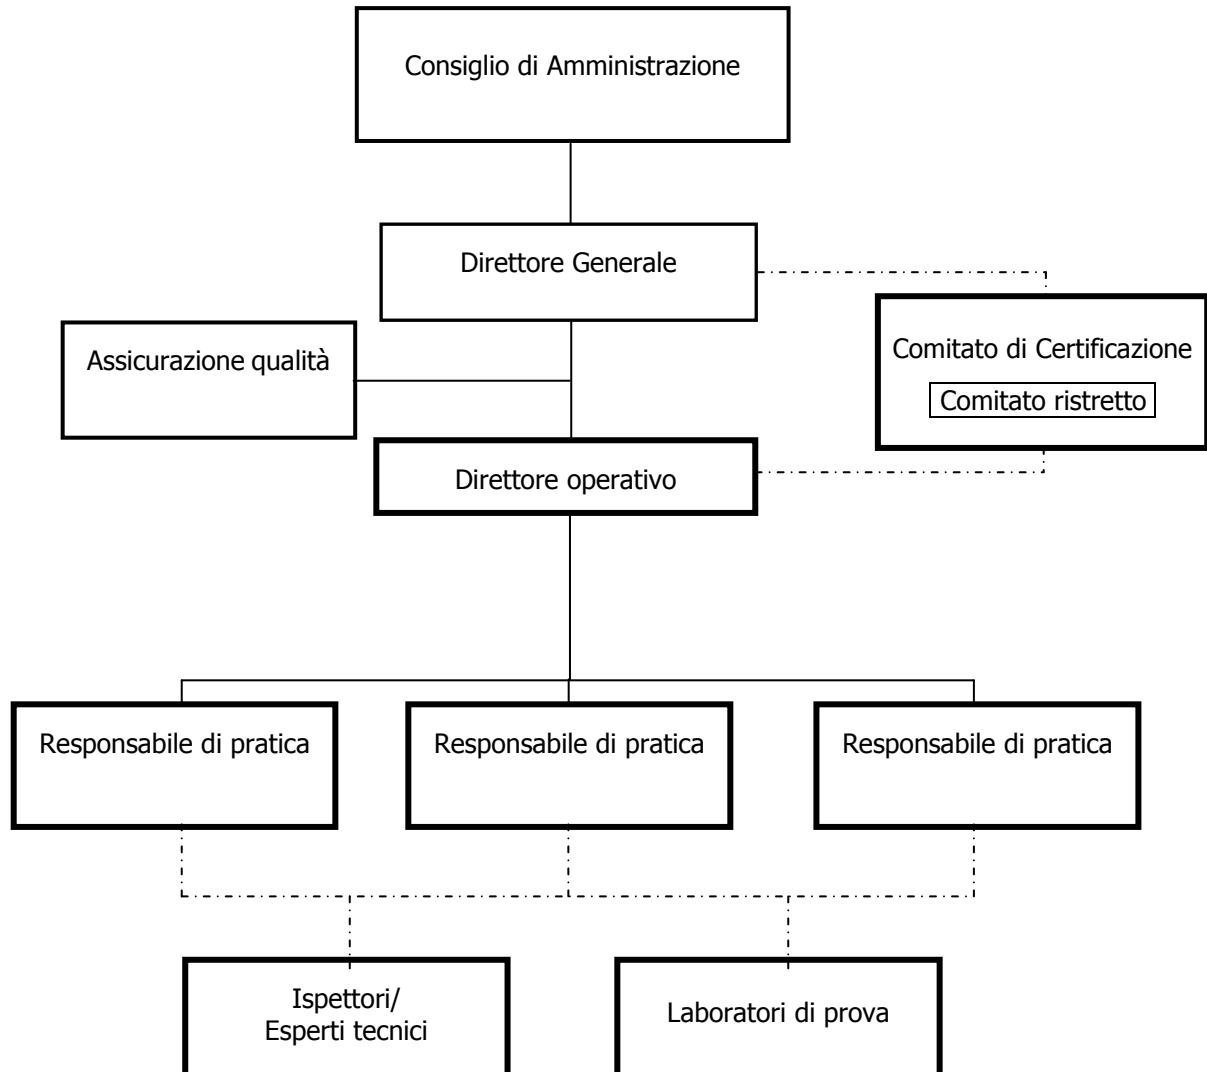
Consiglio di Amministrazione

Direttore Generale

Assicurazione qualità

Comitato di Certificazione

Comitato ristretto

Direttore operativo

Responsabile di pratica

Responsabile di pratica

Responsabile di pratica

Ispettori/
Esperti tecnici

Laboratori di prova